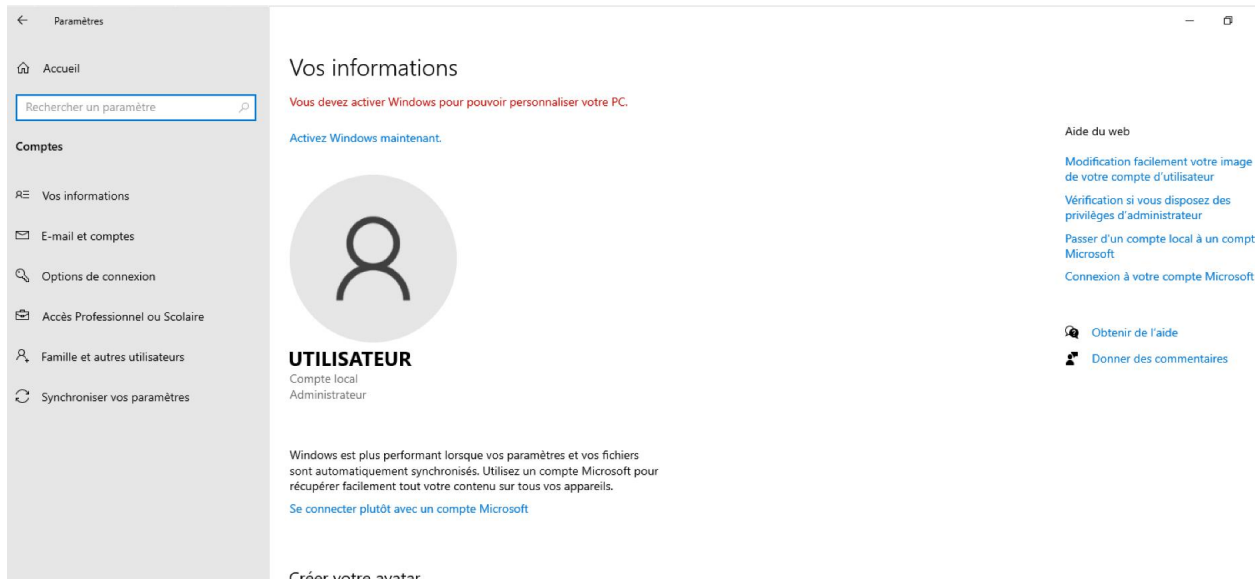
Paramètres

Accueil

Rechercher un paramètre

Comptes

Vos informations

E-mail et comptes

Options de connexion

Accès Professionnel ou Scolaire

Famille et autres utilisateurs

Synchroniser vos paramètres

Vos informations

Vous devez activer Windows pour pouvoir personnaliser votre PC.

Activez Windows maintenant.

UTILISATEUR
Compte local
Administrateur

Windows est plus performant lorsque vos paramètres et vos fichiers sont automatiquement synchronisés. Utilisez un compte Microsoft pour récupérer facilement tout votre contenu sur tous vos appareils.

Se connecter plutôt avec un compte Microsoft

Créer votre avatar

Aide du web

Modification facilement votre image de votre compte d'utilisateur

Vérification si vous disposez des privilèges d'administrateur

Passer d'un compte local à un compt Microsoft

Connexion à votre compte Microsoft

Obtenir de l'aide

Donner des commentaires